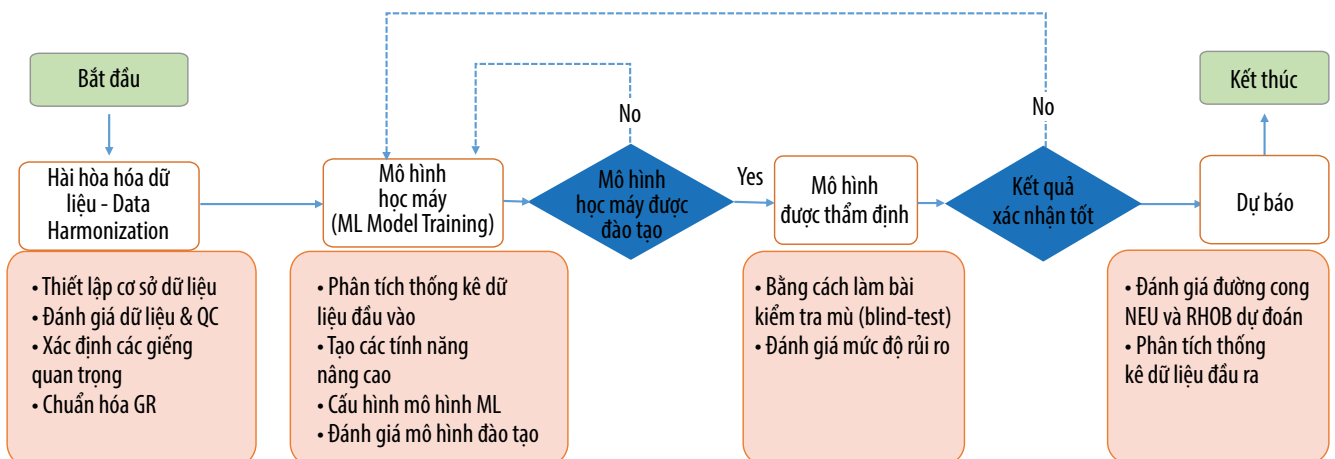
Bắt đầu

Hài hòa hóa dữ liệu - Data Harmonization

• Thiết lập cơ sở dữ liệu
• Đánh giá dữ liệu & QC
• Xác định các giếng quan trọng
• Chuẩn hóa GR

Mô hình học máy (ML Model Training)

• Phân tích thống kê dữ liệu đầu vào
• Tạo các tính năng nâng cao
• Cấu hình mô hình ML
• Đánh giá mô hình đào tạo

No

Mô hình học máy được đào tạo

Yes

Mô hình được thẩm định

• Bằng cách làm bài kiểm tra mù (blind-test)
• Đánh giá mức độ rủi ro

No

Kết quả xác nhận tốt

Dự báo

• Đánh giá đường cong NEU và RHOB dự đoán
• Phân tích thống kê dữ liệu đầu ra

Kết thúc